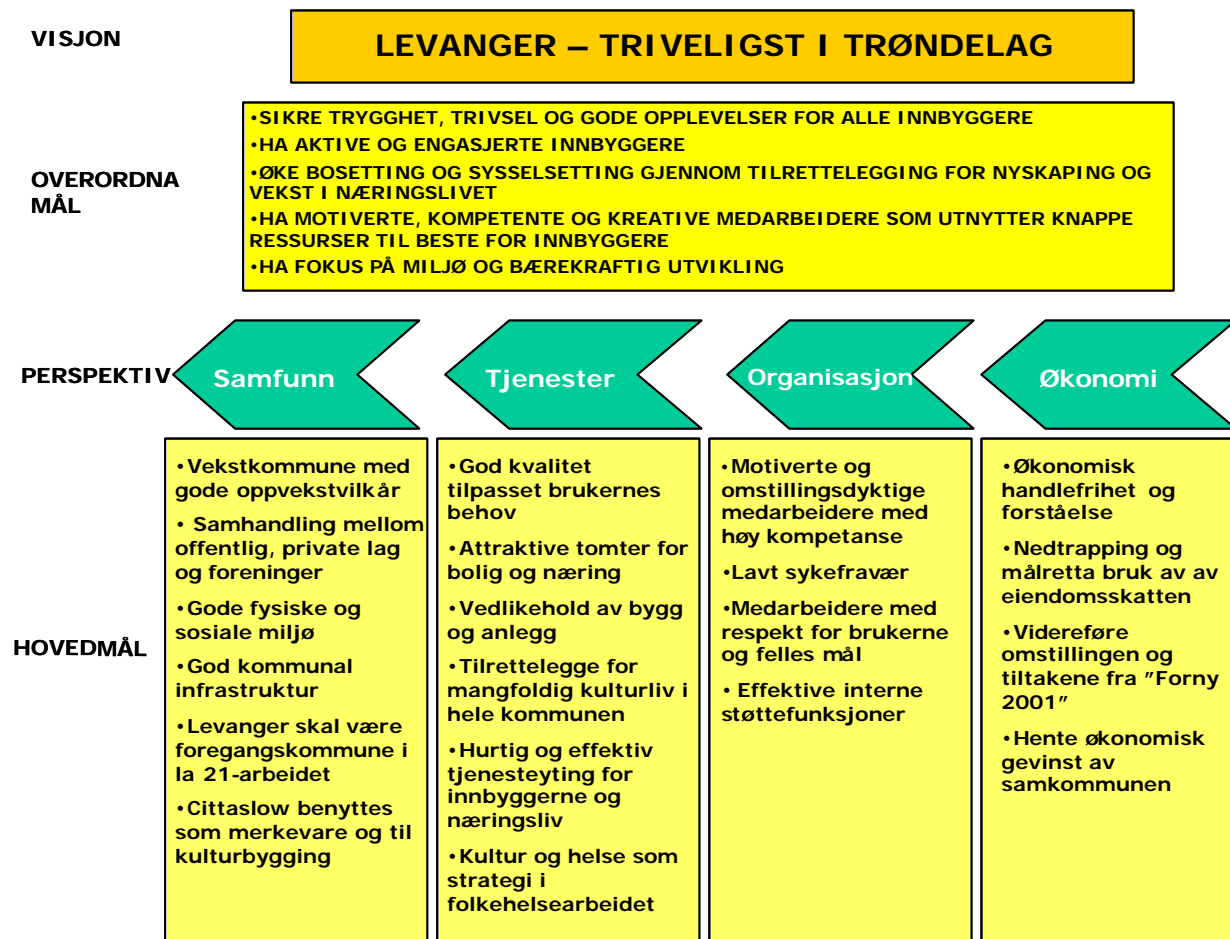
VISJON

LEVANGER – TRIVELIGST I TRØNDELAG

OVERORDNA MÅL

•SIKRE TRYGGHET, TRIVSEL OG GODE OPPLEVELSER FOR ALLE INNBYGGERE
•HA AKTIVE OG ENGASJERTE INNBYGGERE
•ØKE BOSETTING OG SYSSELSETTING GJENNOM TILRETTELEGGING FOR NYSKAPING OG VEKST I NÆRINGSLIVET
•HA MOTIVERTE, KOMPETENTE OG KREATIVE MEDARBEIDERE SOM UTNYTTER KNAPPE RESSURSER TIL BESTE FOR INNBYGGERE
•HA FOKUS PÅ MILJØ OG BÆREKRAFTIG UTVIKLING

PERSPEKTIV

Samfunn

Tjenester

Organisasjon

Økonomi

HOVEDMÅL

•Vekstkommune med gode oppvekstvilkår
• Samhandling mellom offentlig, private lag og foreninger
•Gode fysiske og sosiale miljø
•God kommunal infrastruktur
•Levanger skal være foregangskommune i la 21-arbeidet
•Cittaslow benyttes som merkevare og til kulturbygging

•God kvalitet tilpasset brukernes behov
•Attraktive tomter for bolig og næring
•Vedlikehold av bygg og anlegg
•Tilrettelegge for mangfoldig kulturliv i hele kommunen
•Hurtig og effektiv tjenesteyting for innbyggerne og næringsliv
•Kultur og helse som strategi i folkehelsearbeidet

•Motiverte og omstillingsdyktige medarbeidere med høy kompetanse
•Lavt sykefravær
•Medarbeidere med respekt for brukerne og felles mål
• Effektive interne støttefunksjoner

•Økonomisk handlefrihet og forståelse
•Nedtrapping og målretta bruk av av eiendomsskatten
•Videreføre omstillingen og tiltakene fra "Forny 2001"
•Hente økonomisk gevinst av samkommunen